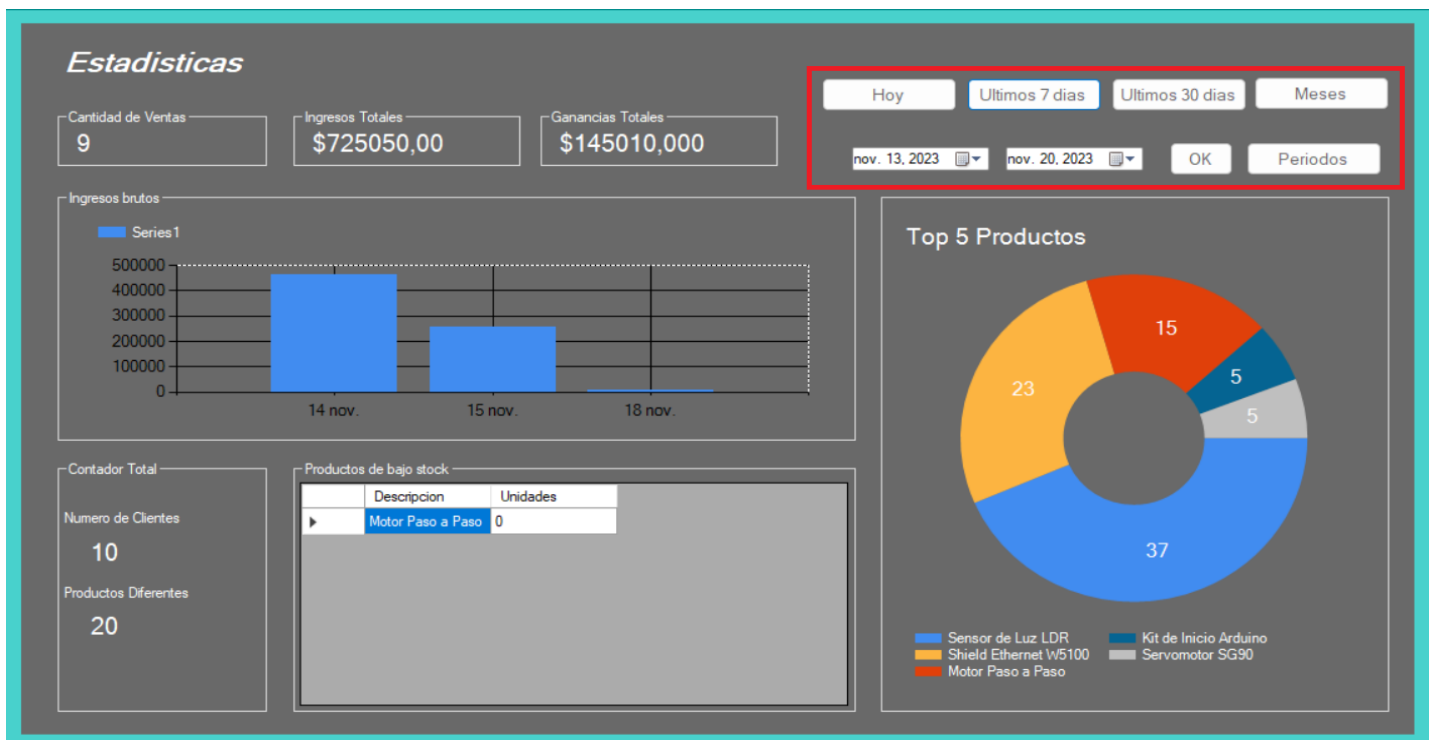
Estadisticas

Hoy
Ultimos 7 dias
Ultimos 30 dias
Meses

nov. 13, 2023
nov. 20, 2023
OK
Periodos

Cantidad de Ventas
9

Ingresos Totales
$725050,00

Ganancias Totales
$145010,000

Ingresos brutos

Series1

500000
400000
300000
200000
100000
0

14 nov.
15 nov.
18 nov.

Top 5 Productos

15
23
5
5
37

Sensor de Luz LDR
Shield Ethernet W5100
Motor Paso a Paso
Kit de Inicio Arduino
Servomotor SG90

Contador Total

Numero de Clientes
10

Productos Diferentes
20

Productos de bajo stock

| | Descripcion | Unidades |
|---|---|---|
| ▸ | Motor Paso a Paso | 0 |